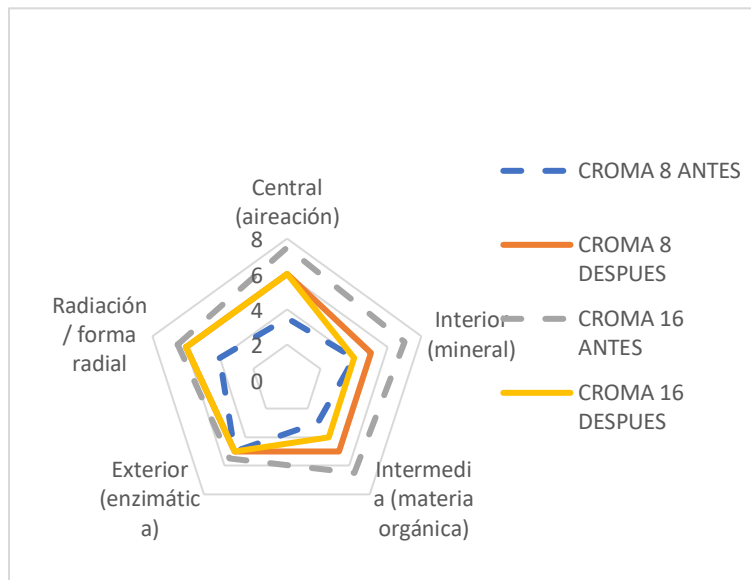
Central (aireación)

8

6

4

2

0

Interior (mineral)

Intermedia (materia orgánica)

Exterior (enzimática)

Radiación / forma radial

CROMA 8 ANTES

CROMA 8 DESPUES

CROMA 16 ANTES

CROMA 16 DESPUES